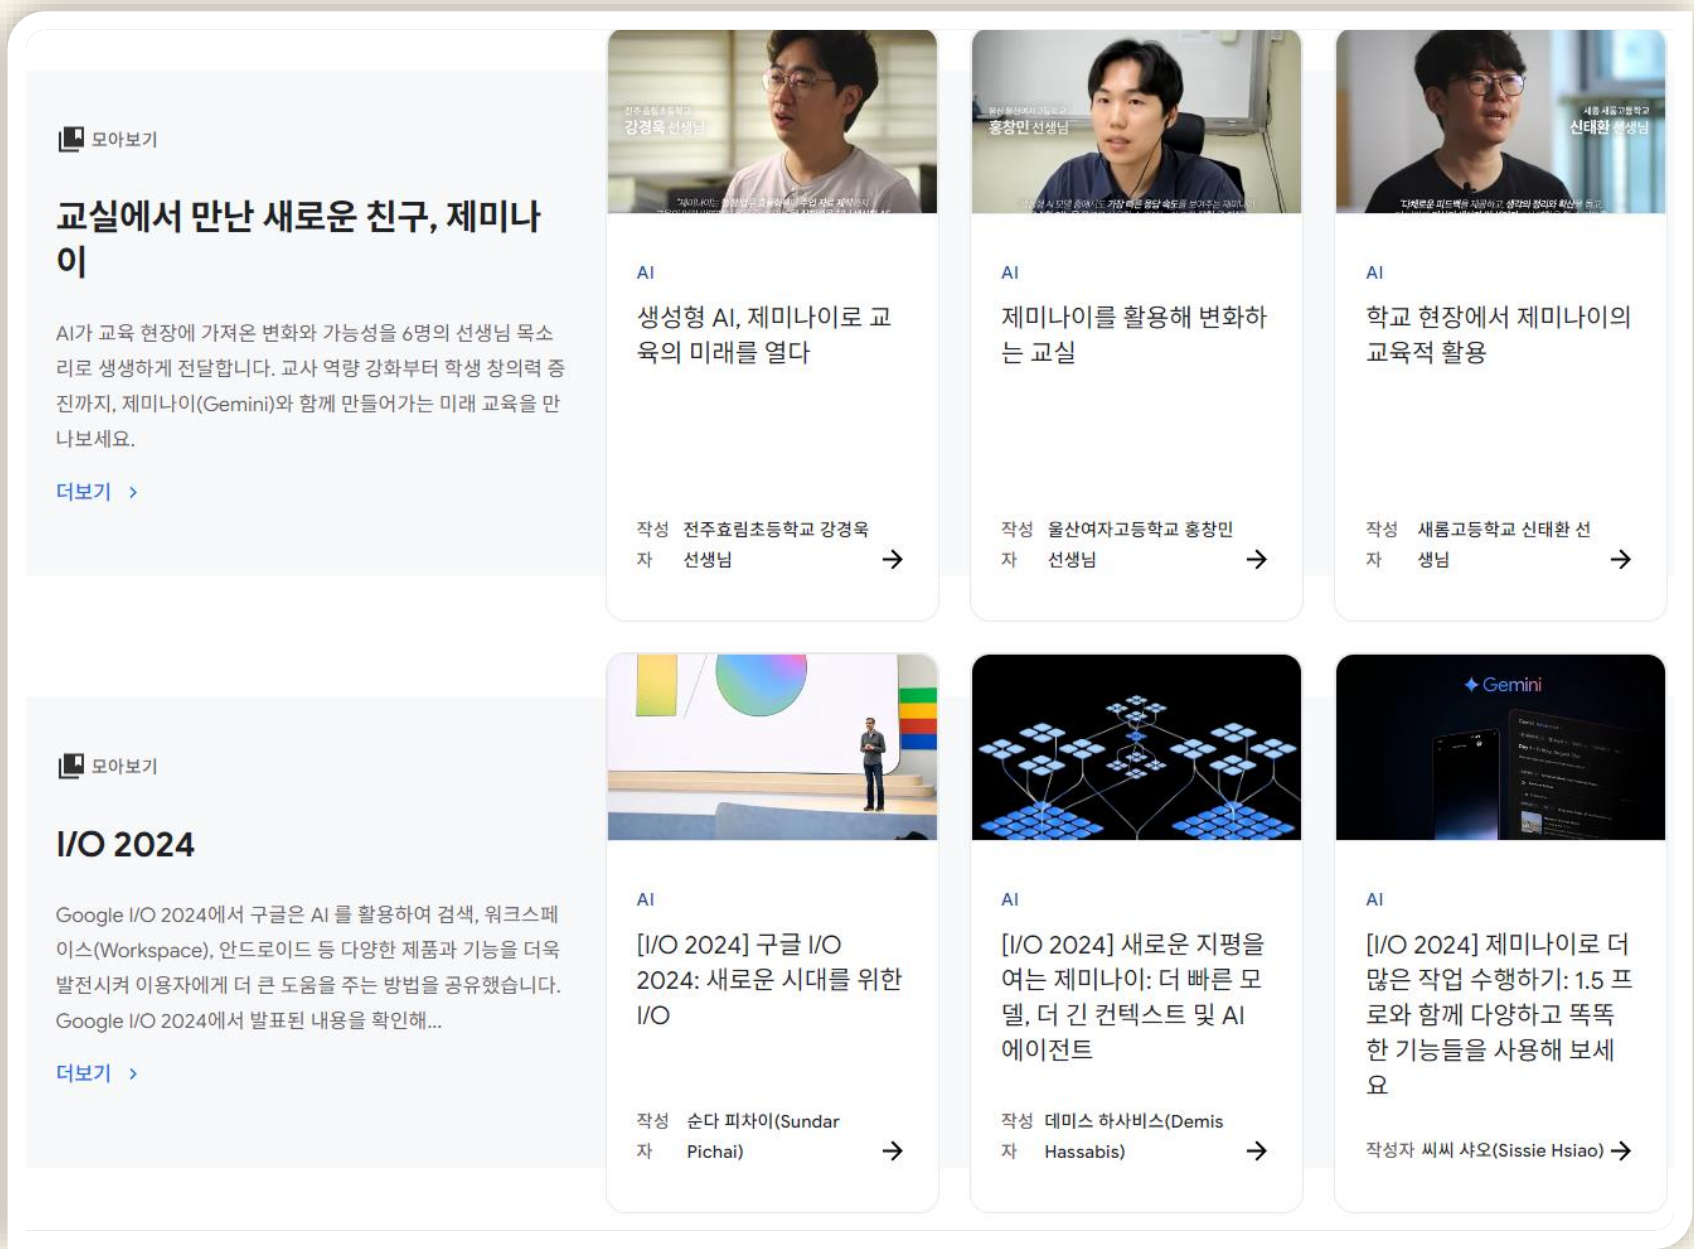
모아보기

교실에서 만난 새로운 친구, 제미나이

AI가 교육 현장에 가져온 변화와 가능성을 6명의 선생님 목소리로 생생하게 전달합니다. 교사 역량 강화부터 학생 창의력 증진까지, 제미나이(Gemini)와 함께 만들어가는 미래 교육을 만나보세요.

더보기 ›

강경욱 선생님

AI

생성형 AI, 제미나이로 교육의 미래를 열다

작성자 전주효림초등학교 강경욱 선생님 →

홍창민 선생님

AI

제미나이를 활용해 변화하는 교실

작성자 울산여자고등학교 홍창민 선생님 →

신태환 선생님

AI

학교 현장에서 제미나이의 교육적 활용

작성자 새롬고등학교 신태환 선생님 →

모아보기

I/O 2024

Google I/O 2024에서 구글은 AI 를 활용하여 검색, 워크스페이스(Workspace), 안드로이드 등 다양한 제품과 기능을 더욱 발전시켜 이용자에게 더 큰 도움을 주는 방법을 공유했습니다. Google I/O 2024에서 발표된 내용을 확인해...

더보기 ›

AI

[I/O 2024] 구글 I/O 2024: 새로운 시대를 위한 I/O

작성자 순다 피차이(Sundar Pichai) →

AI

[I/O 2024] 새로운 지평을 여는 제미나이: 더 빠른 모델, 더 긴 컨텍스트 및 AI 에이전트

작성자 데미스 하사비스(Demis Hassabis) →

Gemini

AI

[I/O 2024] 제미나이로 더 많은 작업 수행하기: 1.5 프로와 함께 다양하고 똑똑한 기능들을 사용해 보세요

작성자 씨씨 샤오(Sissie Hsiao) →